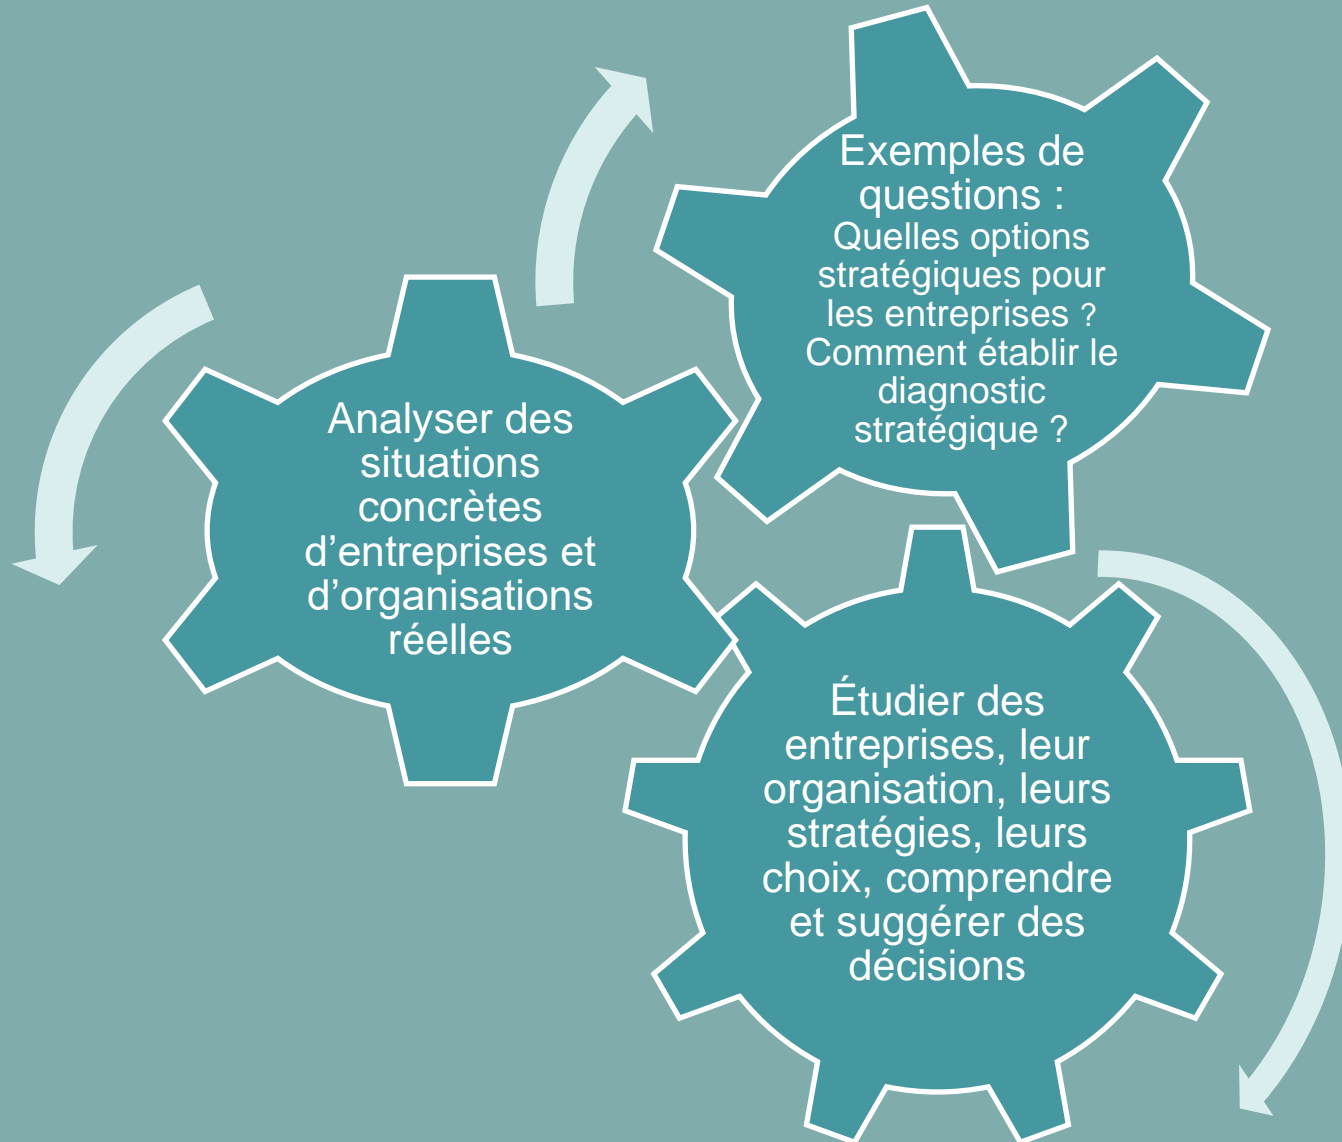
Exemples de questions :
Quelles options stratégiques pour les entreprises ?
Comment établir le diagnostic stratégique ?

Analyser des situations concrètes d’entreprises et d’organisations réelles

Étudier des entreprises, leur organisation, leurs stratégies, leurs choix, comprendre et suggérer des décisions